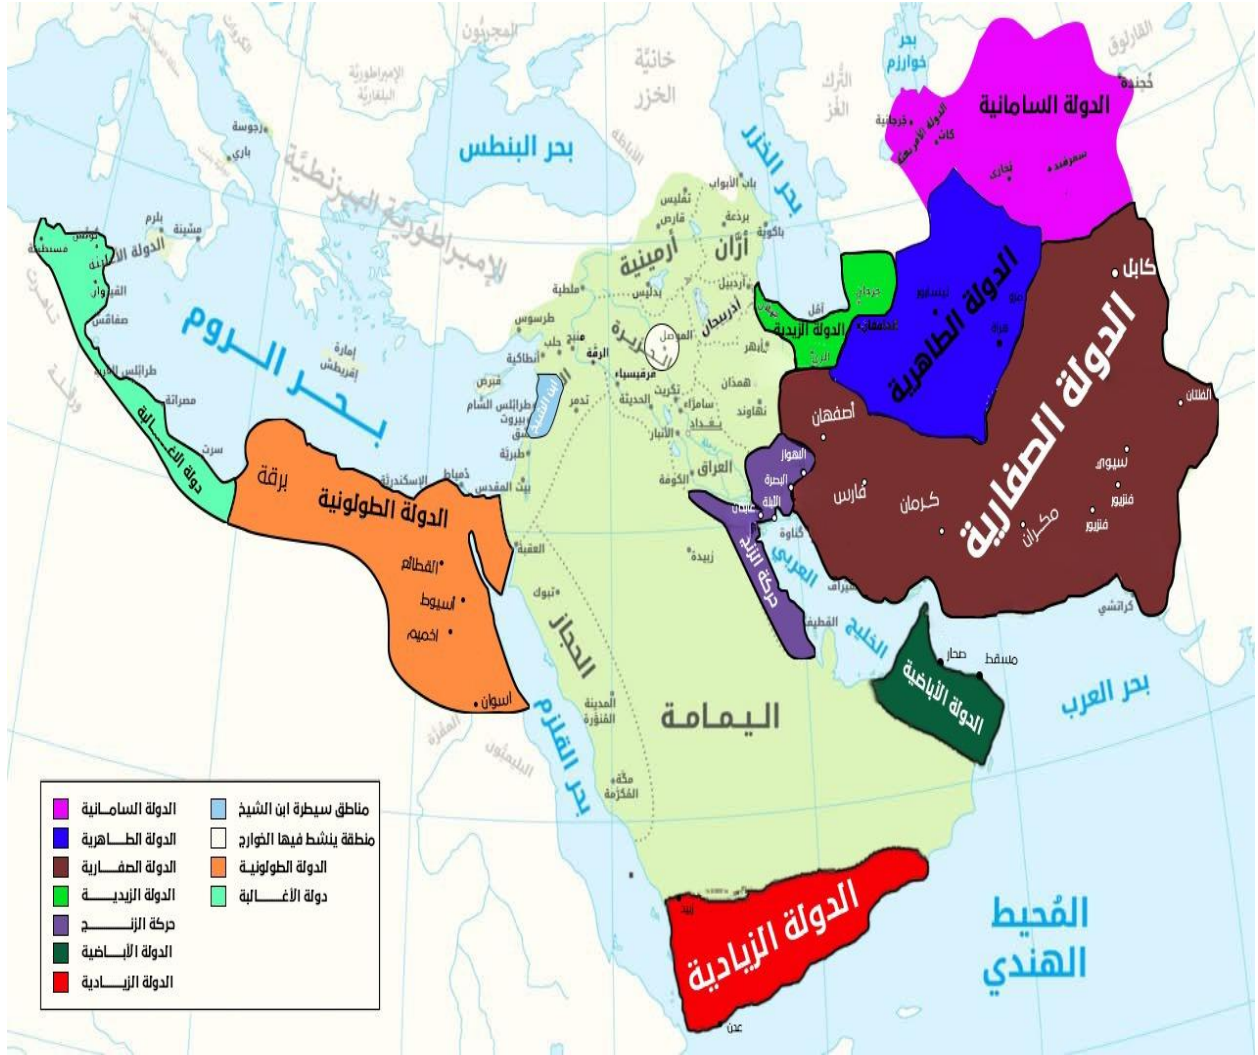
الدولة السامانية
بحر خوارزم
خانيّة الخزر
الترك الغز
بحر البنطس
بحر الخزر
الإمبراطورية البيزنطية
الإمبراطورية البلغارية
رجوسة
باري
بلرم
مسينة
الدولة الأغلبية
القيروان
صفاقس
طرابلس الغرب
مصراتة
سرت
دولة الأغالبة
بحر الروم
إمارة إقريطش
برقة
الدولة الطولونية
الإسكندرية
دمياط
القطائع
أسيوط
اخميم
أسوان
طرسوس
أنطاكية
حلب
منبج
الرقة
قبرص
طرابلس الشام
بيروت
دمشق
طبرية
بيت المقدس
تدمر
ابن الشيخ
قرقيسياء
الموصل
تكريت
سامراء
الحديثة
الأنبار
بغداد
الكوفة
العراق
أرمينية
أرّان
أذربيجان
تفليس
قارص
بردعة
باب الأبواب
باكوية
بدليس
ملطية
أردبيل
أبهر
همذان
نهاوند
أصفهان
الدولة الزيدية
جرجان
آمل
الري
الدولة الطاهرية
نيسابور
هراة
مرو
الدولة الصفارية
كابل
الملتان
سيوي
فارس
كرمان
مكران
قنزبور
كراتشي
الأهواز
البصرة
الأبلة
عبادان
جنابة
حركة الزنج
العقبة
تبوك
الحجاز
زبيدة
اليمامة
الخليج العربي
القطيف
صحار
مسقط
الدولة الأباضية
بحر العرب
المدينة المنوّرة
مكّة المكرّمة
بحر القلزم
الدولة الزيادية
زبيد
عدن
المُحيط الهندي
الدولة السامانية
الدولة الطاهرية
الدولة الصفارية
الدولة الزيدية
حركة الزنج
الدولة الأباضية
الدولة الزيادية
مناطق سيطرة ابن الشيخ
منطقة ينشط فيها الخوارج
الدولة الطولونية
دولة الأغالبة